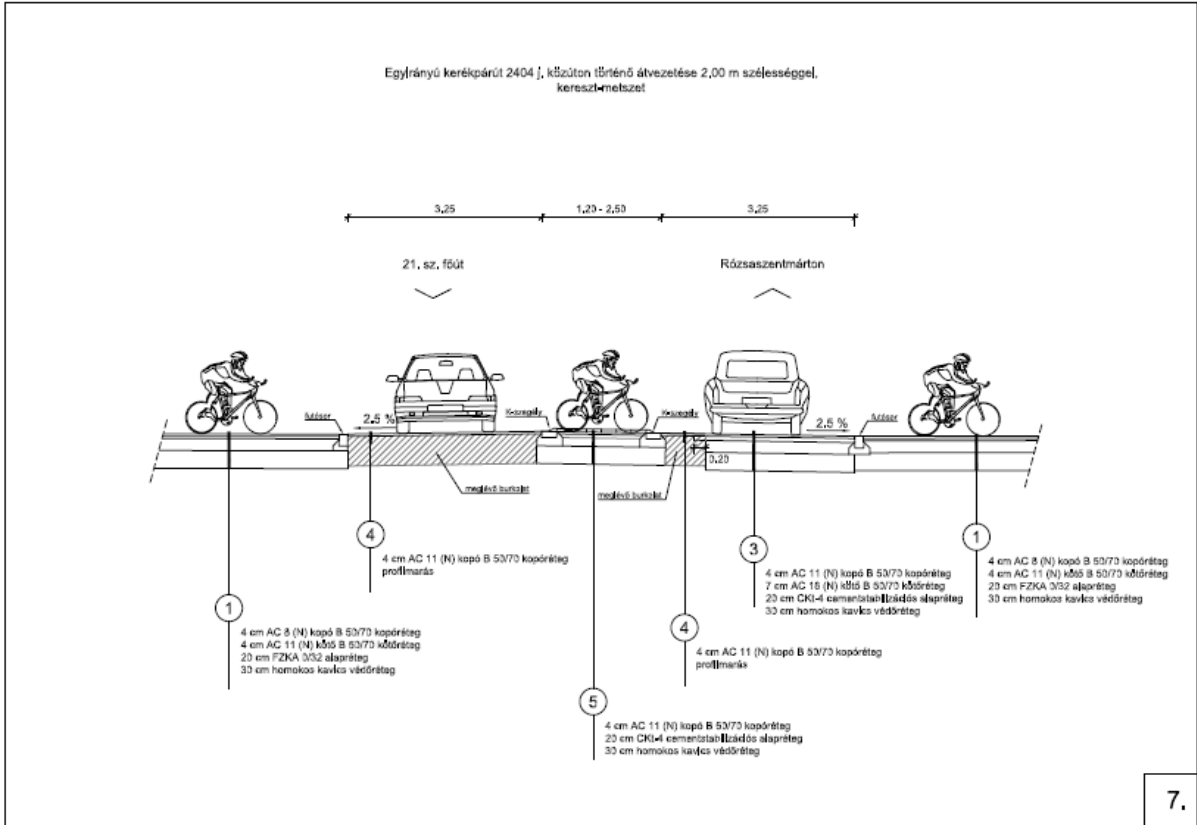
Egyirányú kerékpárút 2404 j. közúton történő átvezetése 2,00 m szélességgel, kereszt-metszet

3,25

1,20 - 2,50

3,25

21. sz. főút

Rózsaszentmárton

futósor

2.5 %

K-szegély

K-szegély

2.5 %

futósor

0,20

meglévő burkolat

meglévő burkolat

4

4 cm AC 11 (N) kopó B 50/70 kopóréteg profilmarás

1

4 cm AC 8 (N) kopó B 50/70 kopóréteg
4 cm AC 11 (N) kötő B 50/70 kötőréteg
20 cm FZKA 0/32 alapréteg
30 cm homokos kavics védőréteg

5

4 cm AC 11 (N) kopó B 50/70 kopóréteg
20 cm CKt-4 cementstabilizációs alapréteg
30 cm homokos kavics védőréteg

4

4 cm AC 11 (N) kopó B 50/70 kopóréteg profilmarás

3

4 cm AC 11 (N) kopó B 50/70 kopóréteg
7 cm AC 16 (N) kötő B 50/70 kötőréteg
20 cm CKt-4 cementstabilizációs alapréteg
30 cm homokos kavics védőréteg

1

4 cm AC 8 (N) kopó B 50/70 kopóréteg
4 cm AC 11 (N) kötő B 50/70 kötőréteg
20 cm FZKA 0/32 alapréteg
30 cm homokos kavics védőréteg

7.